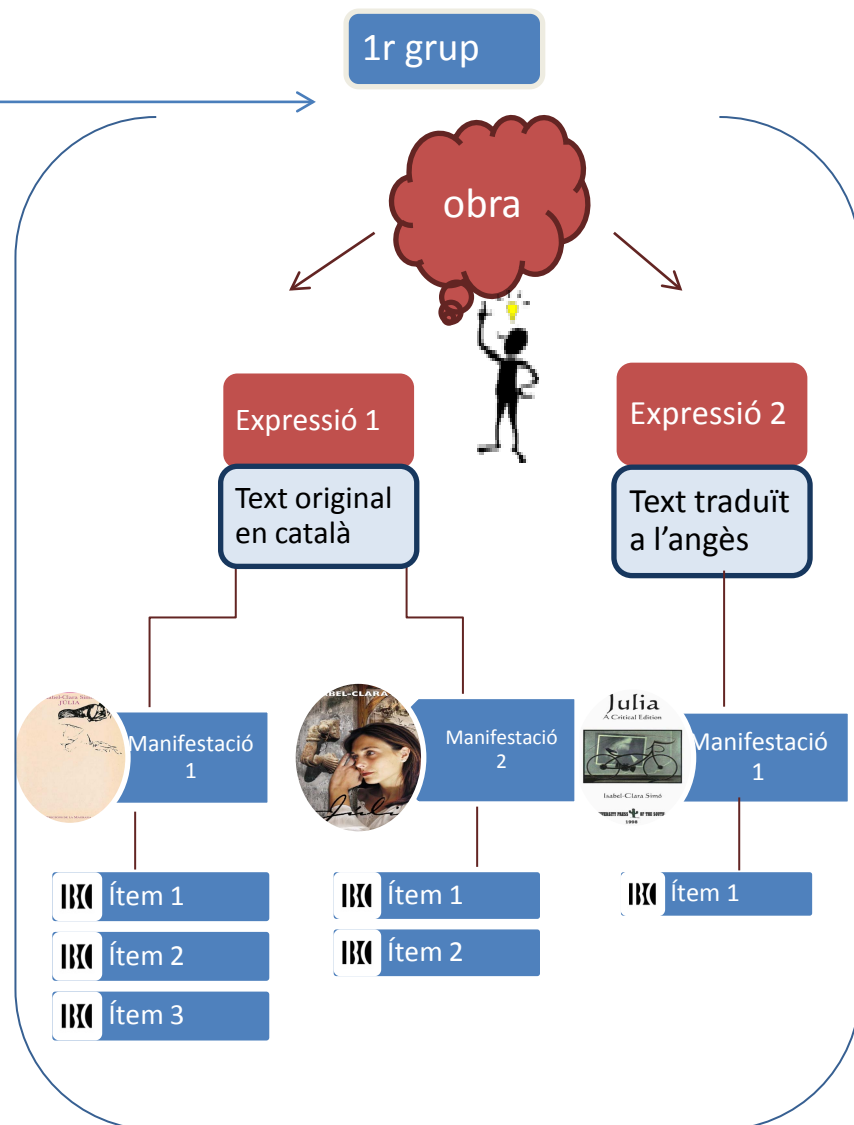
1r grup

obra

Expressió 1

Text original en català

Expressió 2

Text traduït a l'angès

Isabel-Clara Simó
JÚLIA

Manifestació 1

ISABEL-CLARA

Júlia

Manifestació 2

Julia
A Critical Edition

Isabel-Clara Simó

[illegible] PRESS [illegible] OF THE SOUTH
1998

Manifestació 1

BC Ítem 1

BC Ítem 2

BC Ítem 3

BC Ítem 1

BC Ítem 2

BC Ítem 1